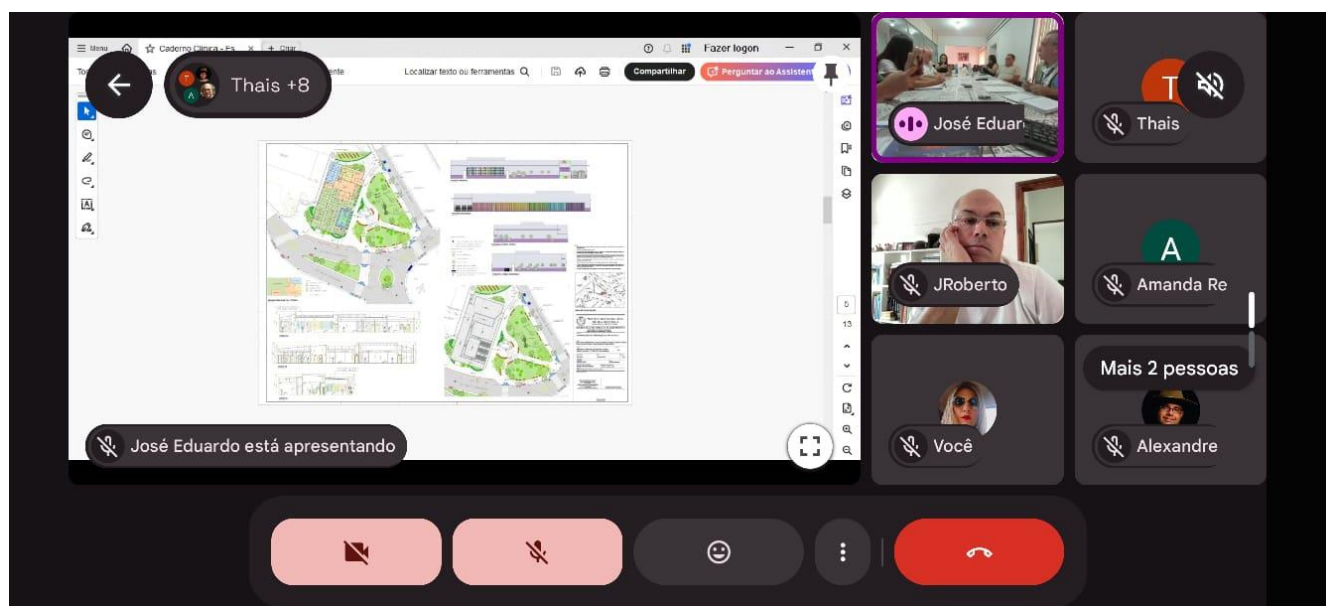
Menu
Caderno Climira - Es
Criar
Fazer logon
Thais +8
Localizar texto ou ferramentas
Compartilhar
Perguntar ao Assistente
5
13
José Eduardo está apresentando
José Eduar
T
Thais
JRoberto
A
Amanda Re
Mais 2 pessoas
Você
Alexandre